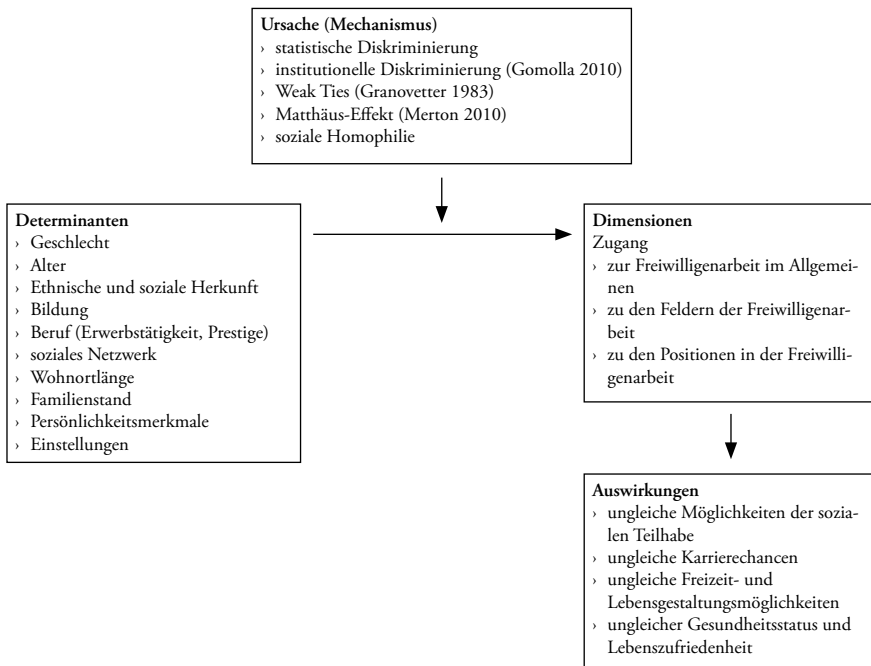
**Ursache (Mechanismus)**
› statistische Diskriminierung
› institutionelle Diskriminierung (Gomolla 2010)
› Weak Ties (Granovetter 1983)
› Matthäus-Effekt (Merton 2010)
› soziale Homophilie

**Determinanten**
› Geschlecht
› Alter
› Ethnische und soziale Herkunft
› Bildung
› Beruf (Erwerbstätigkeit, Prestige)
› soziales Netzwerk
› Wohnortlänge
› Familienstand
› Persönlichkeitsmerkmale
› Einstellungen

**Dimensionen**
Zugang
› zur Freiwilligenarbeit im Allgemeinen
› zu den Feldern der Freiwilligenarbeit
› zu den Positionen in der Freiwilligenarbeit

**Auswirkungen**
› ungleiche Möglichkeiten der sozialen Teilhabe
› ungleiche Karrierechancen
› ungleiche Freizeit- und Lebensgestaltungsmöglichkeiten
› ungleicher Gesundheitsstatus und Lebenszufriedenheit